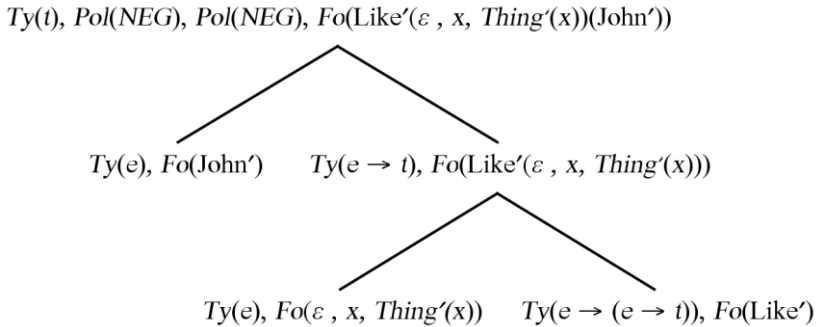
$Ty(t)$, $Pol(NEG)$, $Pol(NEG)$, $Fo(\text{Like}'(\varepsilon, x, Thing'(x))(\text{John}'))$

$Ty(\text{e})$, $Fo(\text{John}')$

$Ty(\text{e} \rightarrow t)$, $Fo(\text{Like}'(\varepsilon, x, Thing'(x)))$

$Ty(\text{e})$, $Fo(\varepsilon, x, Thing'(x))$

$Ty(\text{e} \rightarrow (\text{e} \rightarrow t))$, $Fo(\text{Like}')$